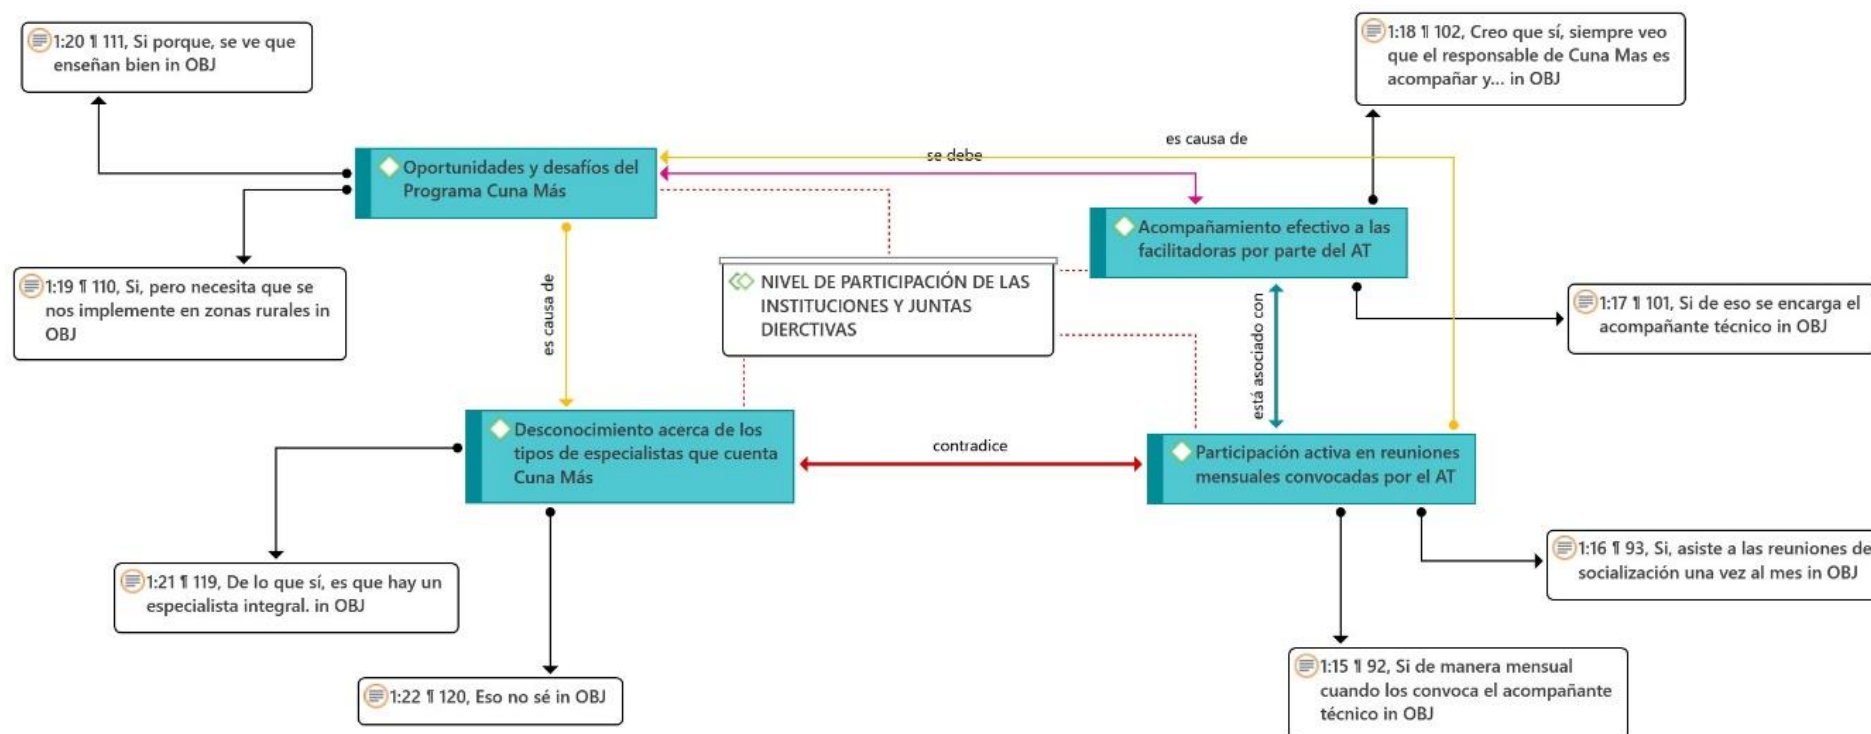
1:20 ¶ 111, Si porque, se ve que enseñan bien in OBJ

1:18 ¶ 102, Creo que sí, siempre veo que el responsable de Cuna Mas es acompañar y... in OBJ

es causa de

se debe

Oportunidades y desafíos del Programa Cuna Más

Acompañamiento efectivo a las facilitadoras por parte del AT

1:19 ¶ 110, Si, pero necesita que se nos implemente en zonas rurales in OBJ

NIVEL DE PARTICIPACIÓN DE LAS INSTITUCIONES Y JUNTAS DIERCTIVAS

1:17 ¶ 101, Si de eso se encarga el acompañante técnico in OBJ

es causa de

está asociado con

Desconocimiento acerca de los tipos de especialistas que cuenta Cuna Más

contradice

Participación activa en reuniones mensuales convocadas por el AT

1:16 ¶ 93, Si, asiste a las reuniones de socialización una vez al mes in OBJ

1:21 ¶ 119, De lo que sí, es que hay un especialista integral. in OBJ

1:22 ¶ 120, Eso no sé in OBJ

1:15 ¶ 92, Si de manera mensual cuando los convoca el acompañante técnico in OBJ